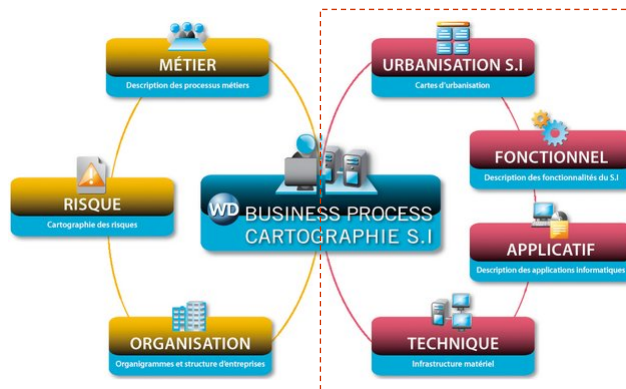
MÉTIER
Description des processus métiers

RISQUE
Cartographie des risques

ORGANISATION
Organigrammes et structure d'entreprises

WD BUSINESS PROCESS
CARTOGRAPHIE S.I

URBANISATION S.I
Cartes d'urbanisation

FONCTIONNEL
Description des fonctionnalités du S.I

APPLICATIF
Description des applications informatiques

TECHNIQUE
Infrastructure matériel